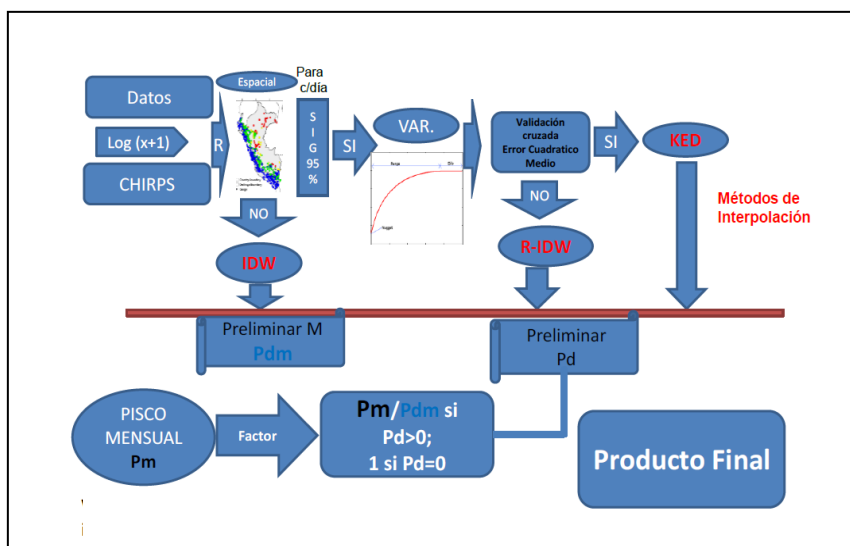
Datos

Log (x+1)

CHIRPS

R

Espacial

Para c/día

S I G 95 %

SI

VAR.

Rango

Sill

Nugget

Validación cruzada Error Cuadratico Medio

SI

KED

NO

NO

Métodos de Interpolación

IDW

R-IDW

Preliminar M Pdm

Preliminar Pd

PISCO MENSUAL Pm

Factor

Pm/Pdm si Pd>0; 1 si Pd=0

Producto Final